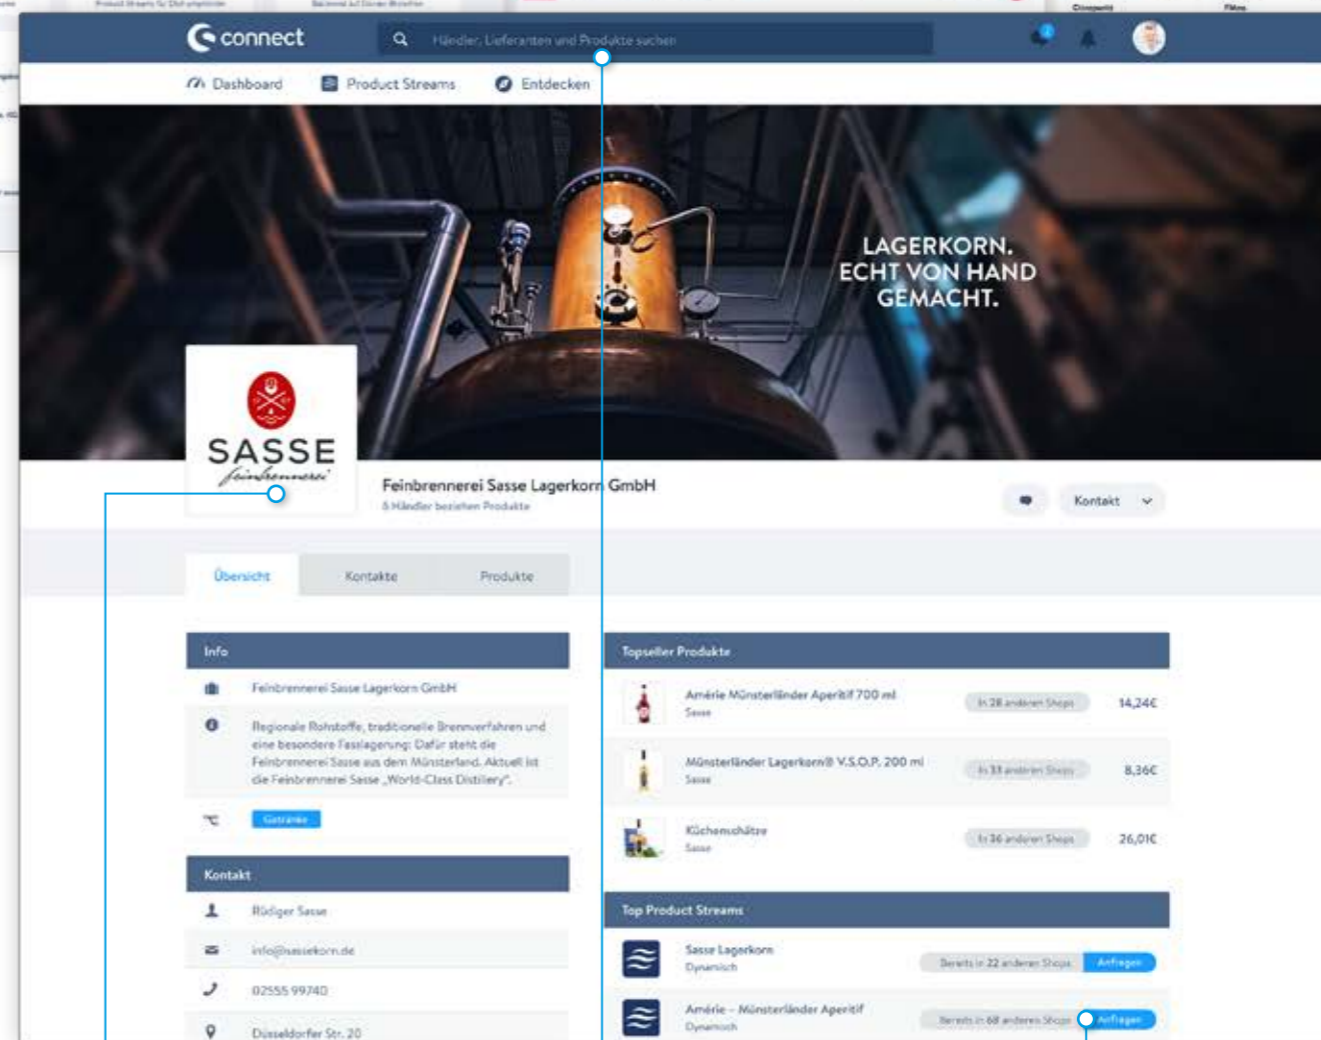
connect

Händler, Lieferanten und Produkte suchen

Dashboard Product Streams Entdecken

LAGERKORN.
ECHT VON HAND
GEMACHT.

SASSE
Feinbrennerei

Feinbrennerei Sasse Lagerkorn GmbH
6 Händler beziehen Produkte

Kontakt

Übersicht Kontakte Produkte

Info

Feinbrennerei Sasse Lagerkorn GmbH

Regionale Rohstoffe, traditionelle Brennverfahren und eine besondere Fasslagerung: Dafür steht die Feinbrennerei Sasse aus dem Münsterland. Aktuell ist die Feinbrennerei Sasse „World-Class Distillery".

Getränke

Kontakt

Rüdiger Sasse

info@sassekorn.de

02555 99740

Düsseldorfer Str. 20

Topseller Produkte

| | | |
|---|---|---|
| Amérie Münsterländer Aperitif 700 ml Sasse | In 28 anderen Shops | 14,24€ |
| Münsterländer Lagerkorn® V.S.O.P. 200 ml Sasse | In 33 anderen Shops | 8,36€ |
| Küchenschätze Sasse | In 36 anderen Shops | 26,01€ |

Top Product Streams

| | | |
|---|---|---|
| Sasse Lagerkorn Dynamisch | Bereits in 22 anderen Shops | Anfragen |
| Amérie - Münsterländer Aperitif Dynamisch | Bereits in 68 anderen Shops | Anfragen |